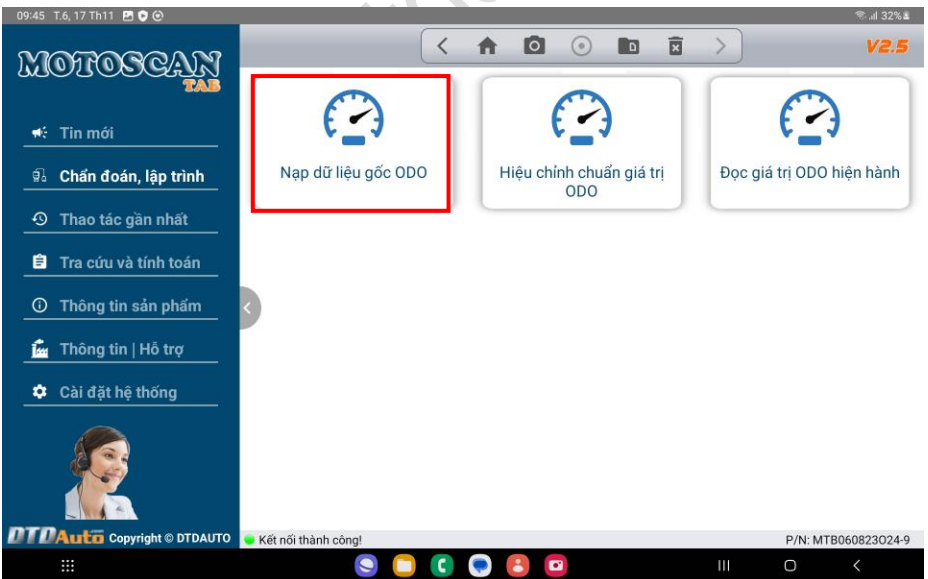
09:45 T.6, 17 Th11

32%

MOTOSCAN TAB

V2.5

Tin mới

Chẩn đoán, lập trình

Thao tác gần nhất

Tra cứu và tính toán

Thông tin sản phẩm

Thông tin | Hỗ trợ

Cài đặt hệ thống

Nạp dữ liệu gốc ODO

Hiệu chỉnh chuẩn giá trị ODO

Đọc giá trị ODO hiện hành

DTDAuto Copyright © DTDAUTO

Kết nối thành công!

P/N: MTB060823O24-9